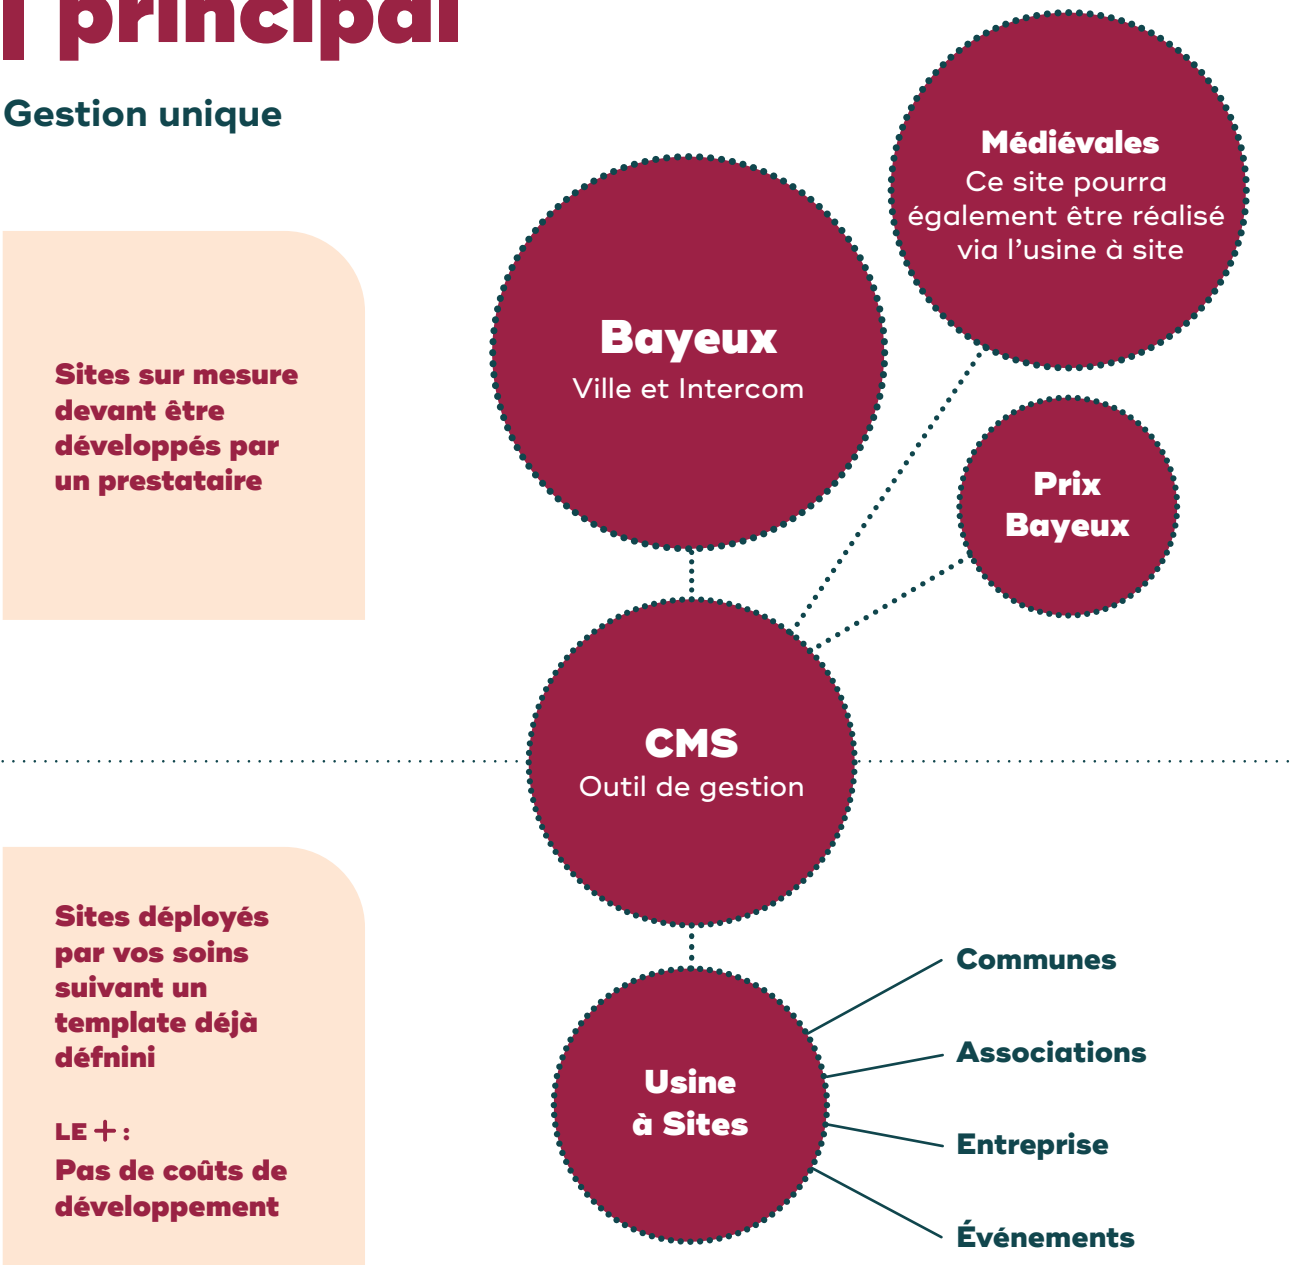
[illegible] principal

Gestion unique

Sites sur mesure devant être développés par un prestataire

Bayeux
Ville et Intercom

Médiévales
Ce site pourra également être réalisé via l'usine à site

Prix Bayeux

CMS
Outil de gestion

Sites déployés par vos soins suivant un template déjà défnini

LE + :
Pas de coûts de développement

Usine à Sites

Communes

Associations

Entreprise

Événements